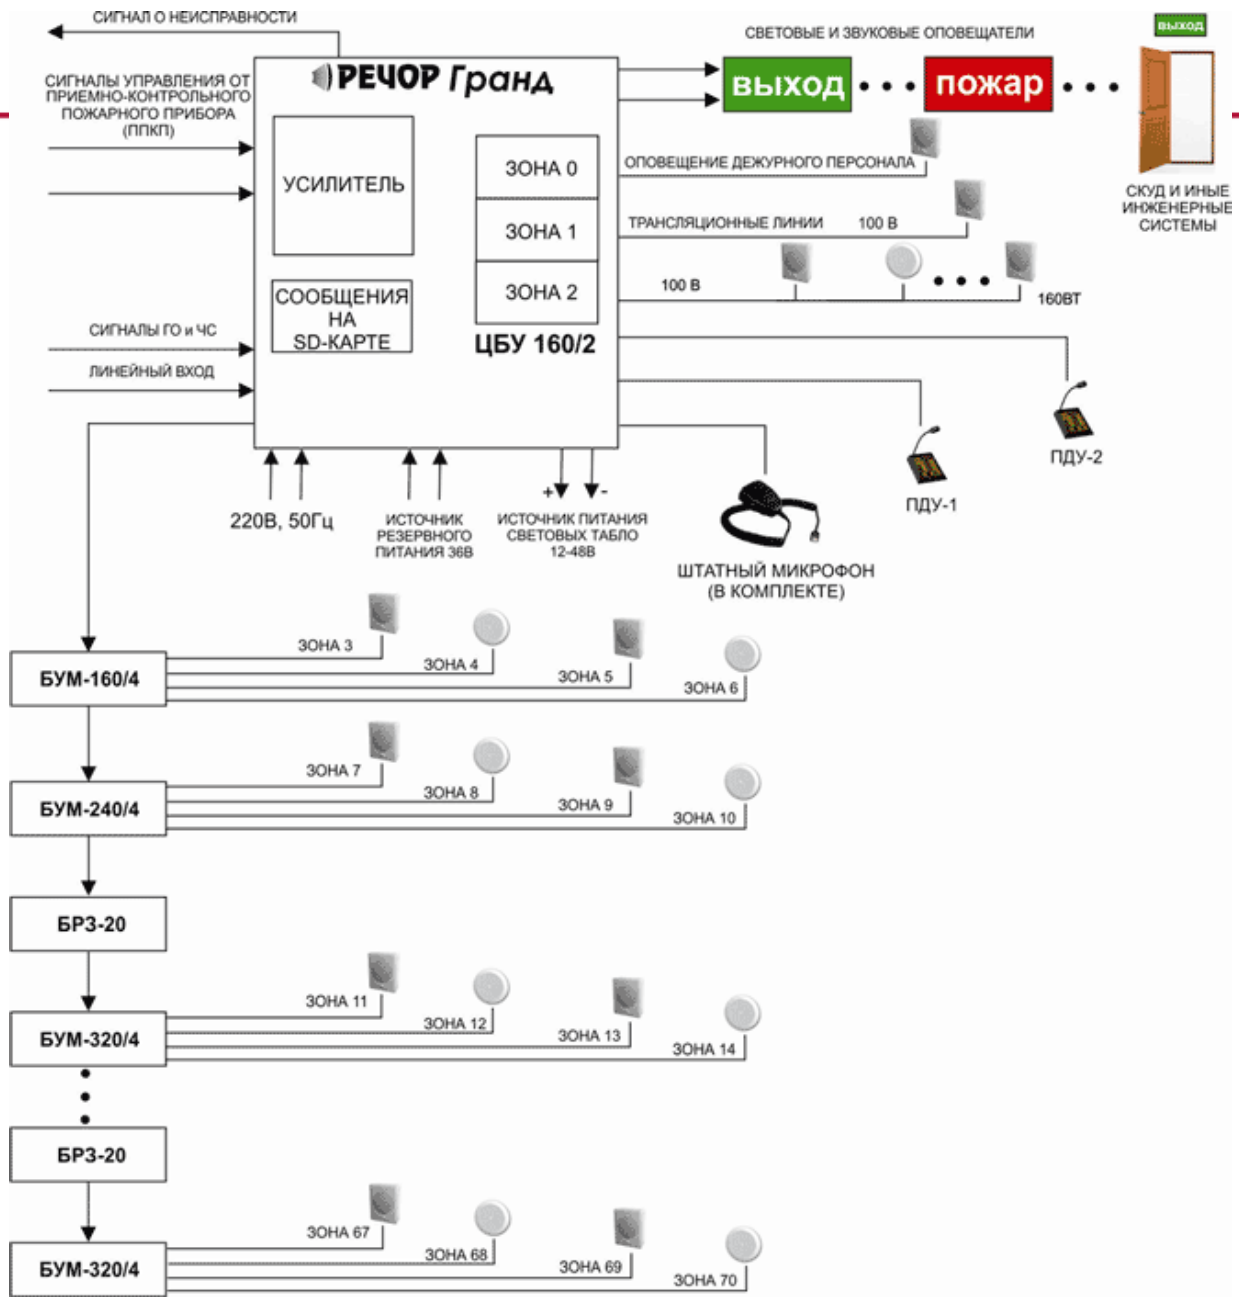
СИГНАЛ О НЕИСПРАВНОСТИ

СИГНАЛЫ УПРАВЛЕНИЯ ОТ ПРИЕМНО-КОНТРОЛЬНОГО ПОЖАРНОГО ПРИБОРА (ППКП)

РЕЧОР Гранд

УСИЛИТЕЛЬ

СООБЩЕНИЯ НА SD-КАРТЕ

ЗОНА 0

ЗОНА 1

ЗОНА 2

ЦБУ 160/2

СИГНАЛЫ ГО и ЧС

ЛИНЕЙНЫЙ ВХОД

СВЕТОВЫЕ И ЗВУКОВЫЕ ОПОВЕЩАТЕЛИ

выход

пожар

ВЫХОД

СКУД И ИНЫЕ ИНЖЕНЕРНЫЕ СИСТЕМЫ

ОПОВЕЩЕНИЕ ДЕЖУРНОГО ПЕРСОНАЛА

ТРАНСЛЯЦИОННЫЕ ЛИНИИ 100 В

100 В

160ВТ

ПДУ-2

ПДУ-1

220В, 50Гц

ИСТОЧНИК РЕЗЕРВНОГО ПИТАНИЯ 36В

+ -

ИСТОЧНИК ПИТАНИЯ СВЕТОВЫХ ТАБЛО 12-48В

ШТАТНЫЙ МИКРОФОН (В КОМПЛЕКТЕ)

БУМ-160/4

ЗОНА 3

ЗОНА 4

ЗОНА 5

ЗОНА 6

БУМ-240/4

ЗОНА 7

ЗОНА 8

ЗОНА 9

ЗОНА 10

БРЗ-20

БУМ-320/4

ЗОНА 11

ЗОНА 12

ЗОНА 13

ЗОНА 14

БРЗ-20

БУМ-320/4

ЗОНА 67

ЗОНА 68

ЗОНА 69

ЗОНА 70